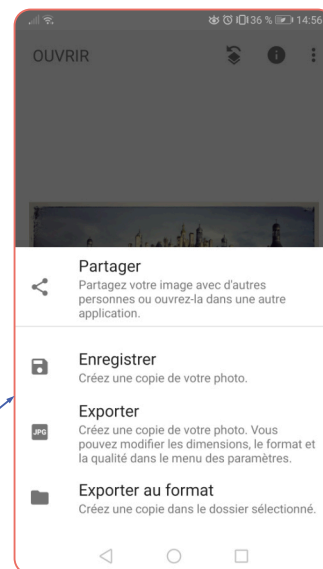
36 % 14:56

OUVRIR

Partager
Partagez votre image avec d'autres personnes ou ouvrez-la dans une autre application.

Enregistrer
Créez une copie de votre photo.

JPG

Exporter
Créez une copie de votre photo. Vous pouvez modifier les dimensions, le format et la qualité dans le menu des paramètres.

Exporter au format
Créez une copie dans le dossier sélectionné.